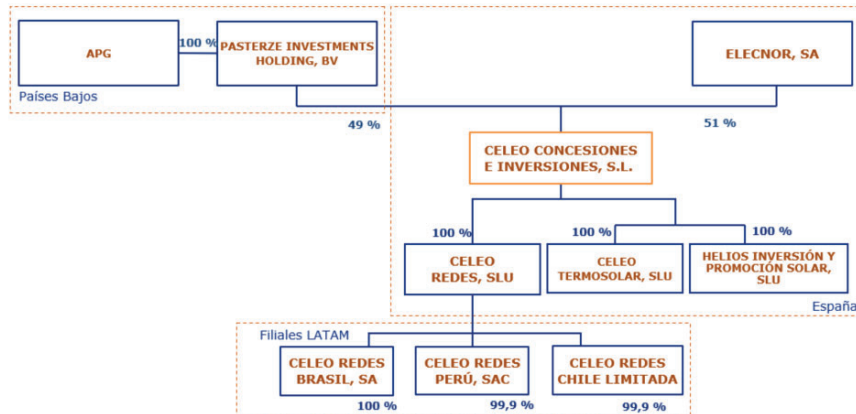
APG

100 %

PASTERZE INVESTMENTS HOLDING, BV

Países Bajos

ELECNOR, SA

49 %

51 %

CELEO CONCESIONES E INVERSIONES, S.L.

100 %

100 %

100 %

CELEO REDES, SLU

CELEO TERMOSOLAR, SLU

HELIOS INVERSIÓN Y PROMOCIÓN SOLAR, SLU

España

Filiales LATAM

CELEO REDES BRASIL, SA

CELEO REDES PERÚ, SAC

CELEO REDES CHILE LIMITADA

100 %

99,9 %

99,9 %